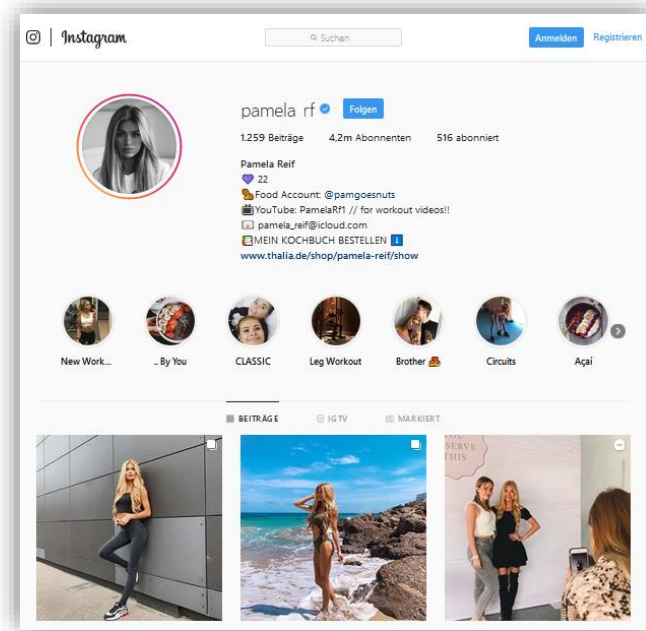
Instagram

Suchen

Anmelden Registrieren

pamela_rf Folgen

1.259 Beiträge 4,2m Abonnenten 516 abonniert

Pamela Reif
💜 22
🥜Food Account: @pamgoesnuts
🎬YouTube: PamelaRf1 // for workout videos!!
📧 pamela_reif@icloud.com
📗MEIN KOCHBUCH BESTELLEN ℹ️
www.thalia.de/shop/pamela-reif/show

New Work... .. By You CLASSIC Leg Workout Brother 🍔 Circuits Açaí

BEITRÄGE IGTV MARKIERT

YOU SERVE THIS